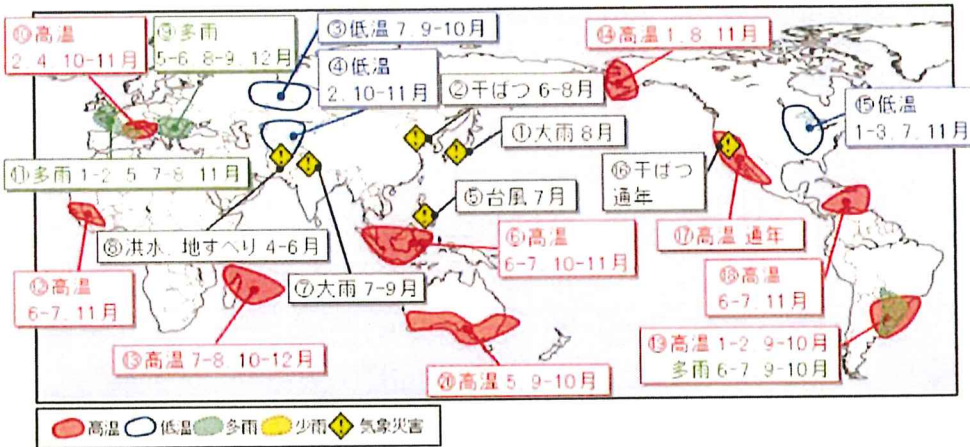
⑩高温 2、4、10-11月

⑭多雨 5-6、8-9、12月

③低温 7、9-10月

④低温 2、10-11月

②干ばつ 6-8月

⑭高温 1、8、11月

①大雨 8月

⑮低温 1-3、7、11月

⑪多雨 1-2、5、7-8、11月

⑯干ばつ 通年

⑤台風 7月

⑧洪水、地すべり 4-6月

⑥高温 6-7、10-11月

⑰高温 通年

⑫高温 6-7、11月

⑦大雨 7-9月

⑱高温 6-7、11月

⑬高温 7-8、10-12月

⑲高温 1-2、9-10月 多雨 6-7、9-10月

⑳高温 5、9-10月

高温 低温 多雨 少雨 気象災害